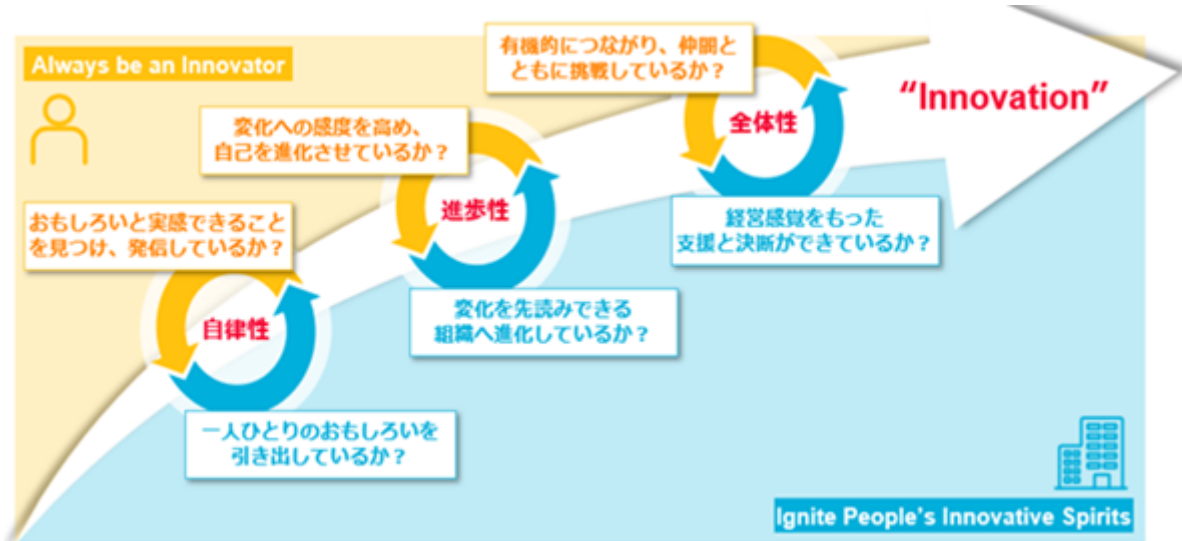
Always be an Innovator

有機的につながり、仲間とともに挑戦しているか？

"Innovation"

変化への感度を高め、自己を進化させているか？

全体性

進歩性

おもしろいと実感できることを見つけ、発信しているか？

経営感覚をもった支援と決断ができているか？

自律性

変化を先読みできる組織へ進化しているか？

一人ひとりのおもしろいを引き出しているか？

Ignite People's Innovative Spirits